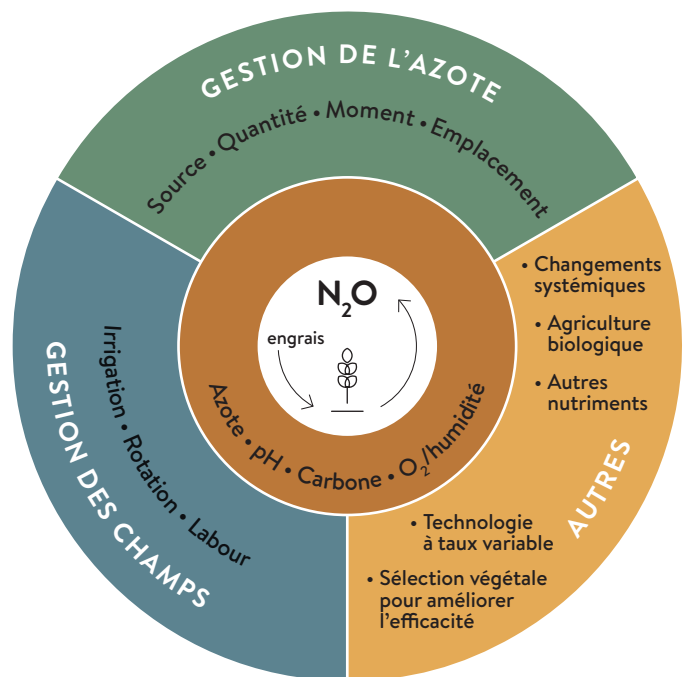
GESTION DE L'AZOTE

Source • Quantité • Moment • Emplacement

• Changements systémiques

• Agriculture biologique

• Autres nutriments

AUTRES

• Technologie à taux variable

• Sélection végétale pour améliorer l'efficacité

GESTION DES CHAMPS

Irrigation • Rotation • Labour

$N_2O$

engrais

Azote • pH • Carbone • $O_2$/humidité